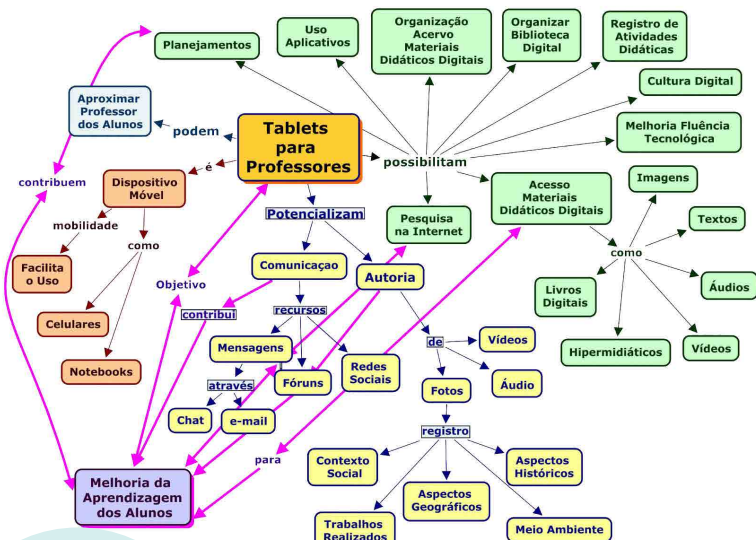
Tablets para Professores

Planejamentos

Uso Aplicativos

Organização Acervo Materiais Didáticos Digitais

Organizar Biblioteca Digital

Registro de Atividades Didáticas

Cultura Digital

Melhoria Fluência Tecnológica

possibilitam

Aproximar Professor dos Alunos

podem

contribuem

é

Dispositivo Móvel

mobilidade

como

Facilita o Uso

Celulares

Notebooks

Potencializam

Pesquisa na Internet

Acesso Materiais Didáticos Digitais

como

Imagens

Textos

Áudios

Vídeos

Hipermidiáticos

Livros Digitais

Objetivo

Comunicaçao

contribui

Autoria

recursos

Mensagens

Fóruns

Redes Sociais

através

Chat

e-mail

de

Vídeos

Áudio

Fotos

registro

Contexto Social

Aspectos Históricos

Aspectos Geográficos

Trabalhos Realizados

Meio Ambiente

para

Melhoria da Aprendizagem dos Alunos